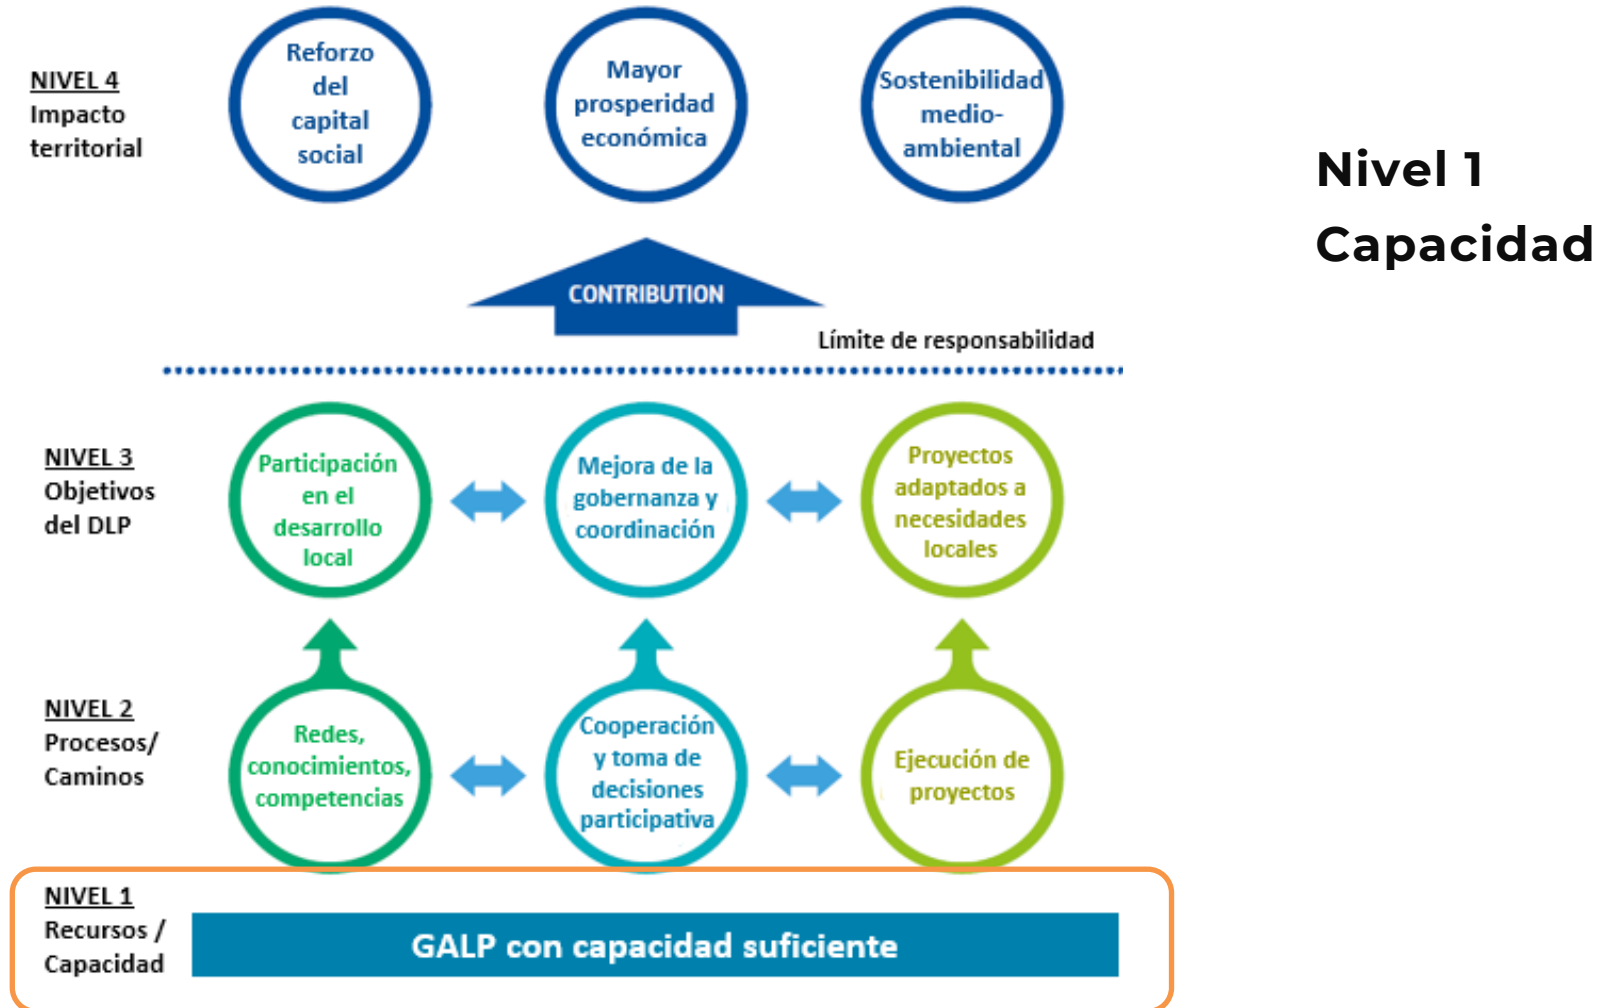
NIVEL 4
Impacto territorial

Reforzo del capital social

Mayor prosperidad económica

Sostenibilidad medio-ambiental

Nivel 1
Capacidad

CONTRIBUTION

Límite de responsabilidad

NIVEL 3
Objetivos del DLP

Participación en el desarrollo local

Mejora de la gobernanza y coordinación

Proyectos adaptados a necesidades locales

NIVEL 2
Procesos/ Caminos

Redes, conocimientos, competencias

Cooperación y toma de decisiones participativa

Ejecución de proyectos

NIVEL 1
Recursos / Capacidad

GALP con capacidad suficiente